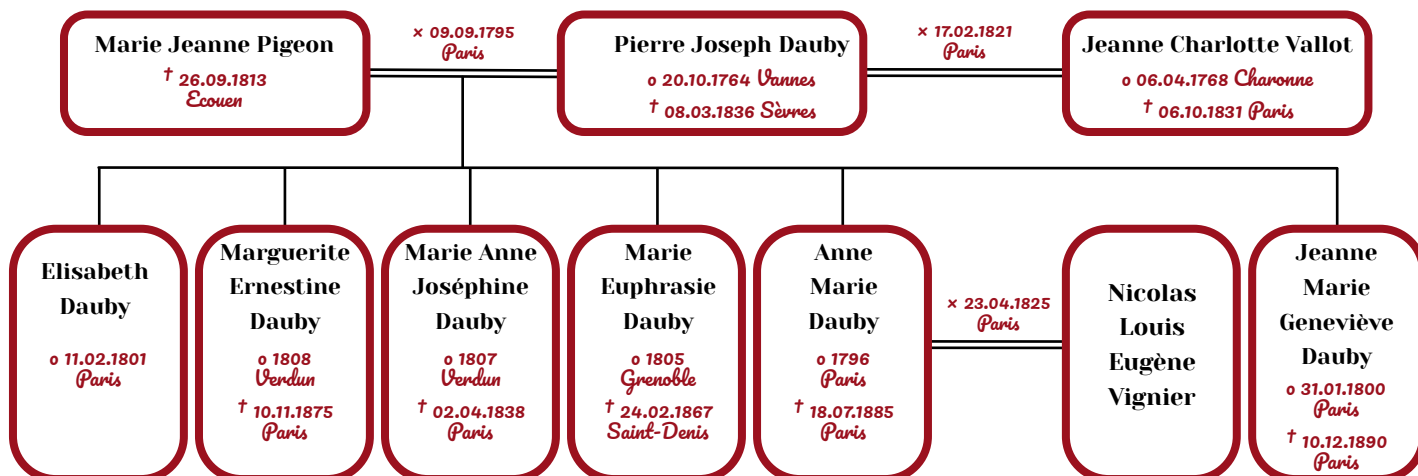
Marie Jeanne Pigeon
† 26.09.1813 Ecouen

× 09.09.1795 Paris

Pierre Joseph Dauby
o 20.10.1764 Vannes
† 08.03.1836 Sèvres

× 17.02.1821 Paris

Jeanne Charlotte Vallot
o 06.04.1768 Charonne
† 06.10.1831 Paris

Elisabeth Dauby
o 11.02.1801 Paris

Marguerite Ernestine Dauby
o 1808 Verdun
† 10.11.1875 Paris

Marie Anne Joséphine Dauby
o 1807 Verdun
† 02.04.1838 Paris

Marie Euphrasie Dauby
o 1805 Grenoble
† 24.02.1867 Saint-Denis

Anne Marie Dauby
o 1796 Paris
† 18.07.1885 Paris

× 23.04.1825 Paris

Nicolas Louis Eugène Vignier

Jeanne Marie Geneviève Dauby
o 31.01.1800 Paris
† 10.12.1890 Paris